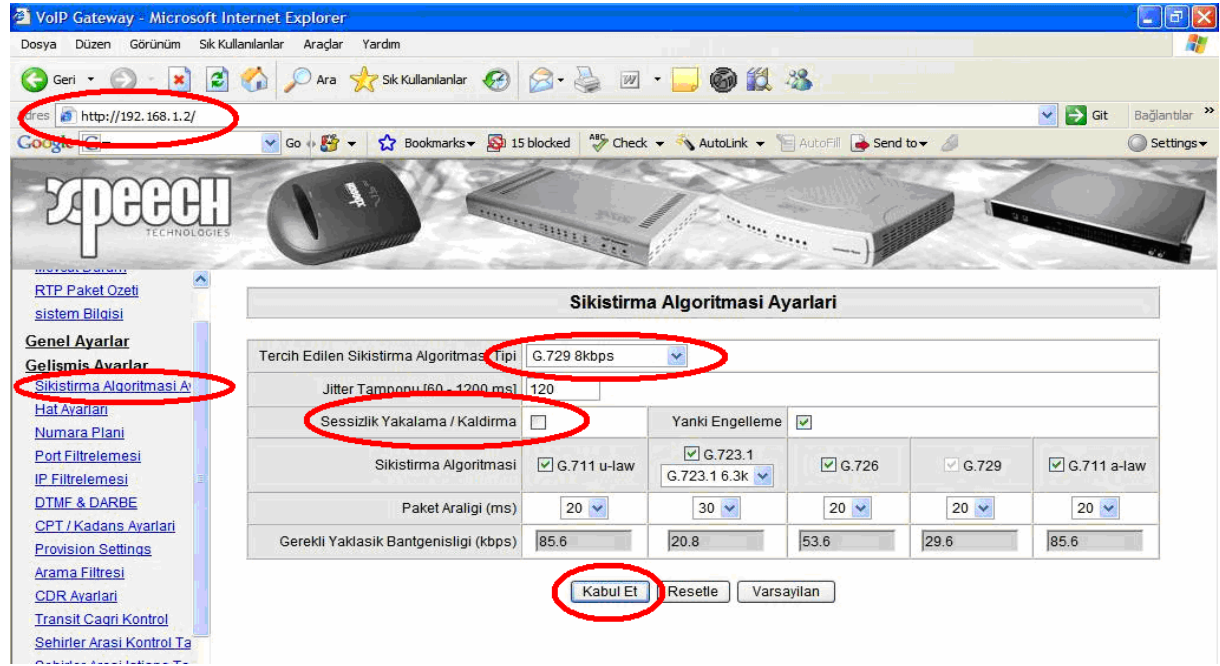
VoIP Gateway - Microsoft Internet Explorer

Dosya Düzen Görünüm Sık Kullanılanlar Araçlar Yardım

Geri Ara Sık Kullanılanlar

dres http://192.168.1.2/ Git Bağlantılar »

Google Go Bookmarks 15 blocked Check AutoLink AutoFill Send to Settings

speech TECHNOLOGIES

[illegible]
RTP Paket Ozeti
sistem Bilgisi
Genel Ayarlar
Gelişmis Ayarlar
Sikistirma Algoritmasi A
Hat Ayarlari
Numara Plani
Port Filtrelemesi
IP Filtrelemesi
DTMF & DARBE
CPT / Kadans Ayarlari
Provision Settings
Arama Filtresi
CDR Ayarlari
Transit Cagri Kontrol
Sehirler Arasi Kontrol Ta
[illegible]

Sikistirma Algoritmasi Ayarlari

| Tercih Edilen Sikistirma Algoritmasi Tipi | G.729 8kbps | | | | |
|---|---|---|---|---|---|
| Jitter Tamponu [60 - 1200 ms] | 120 | | | | |
| Sessizlik Yakalama / Kaldirma | ☐ | Yanki Engelleme ☑ | | | |
| Sikistirma Algoritmasi | ☑ G.711 u-law | ☑ G.723.1 G.723.1 6.3k | ☑ G.726 | ☑ G.729 | ☑ G.711 a-law |
| Paket Araligi (ms) | 20 | 30 | 20 | 20 | 20 |
| Gerekli Yaklasik Bantgenisligi (kbps) | 85.6 | 20.8 | 53.6 | 29.6 | 85.6 |

Kabul Et Resetle Varsayilan